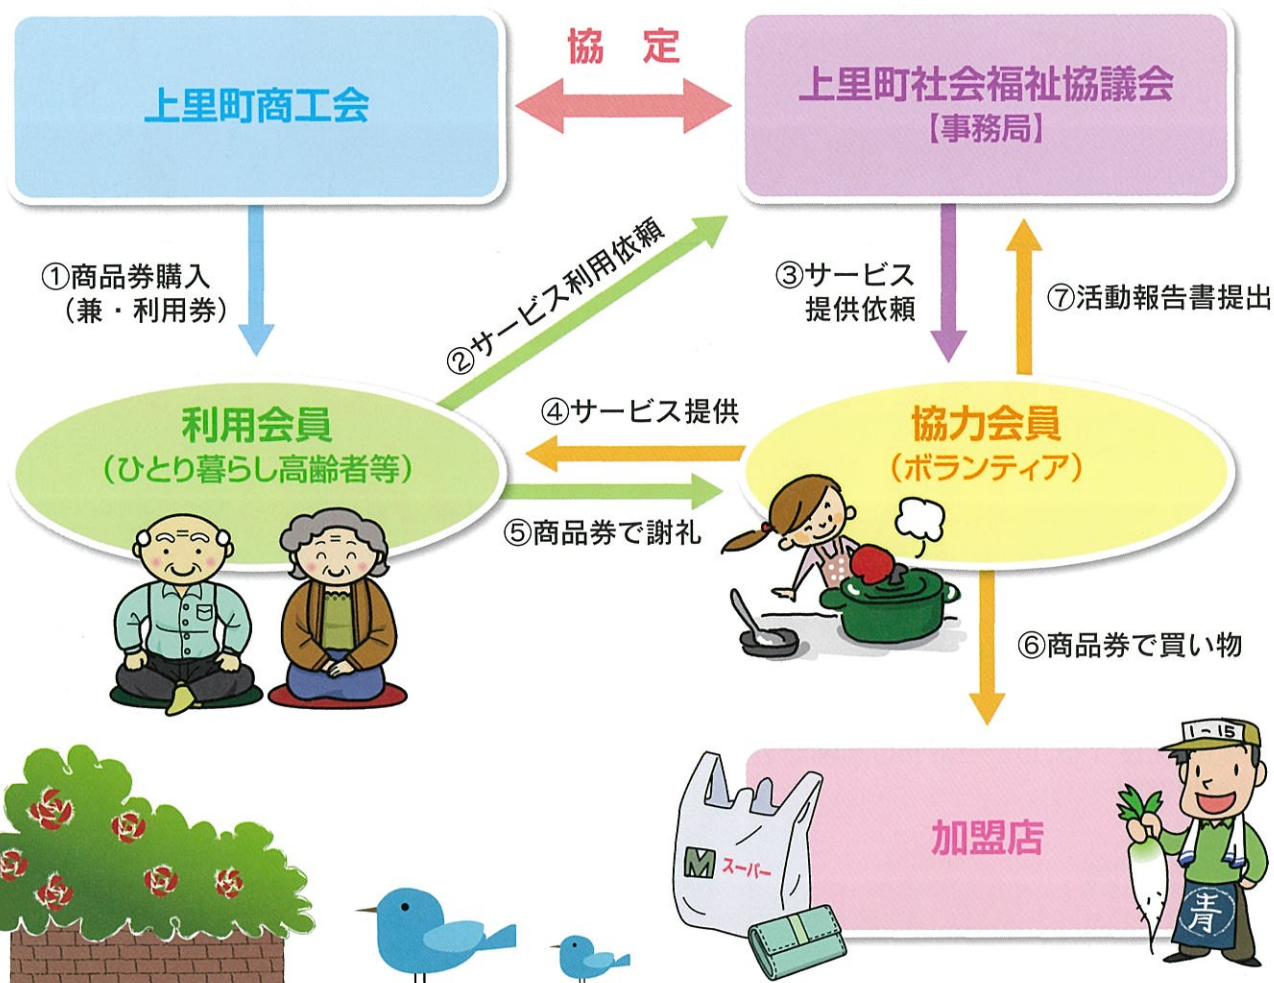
上里町商工会

協 定

上里町社会福祉協議会
【事務局】

①商品券購入
(兼・利用券)

②サービス利用依頼

③サービス
提供依頼

⑦活動報告書提出

利用会員
(ひとり暮らし高齢者等)

④サービス提供

協力会員
(ボランティア)

⑤商品券で謝礼

⑥商品券で買い物

1-15

M スーパー

加盟店

青